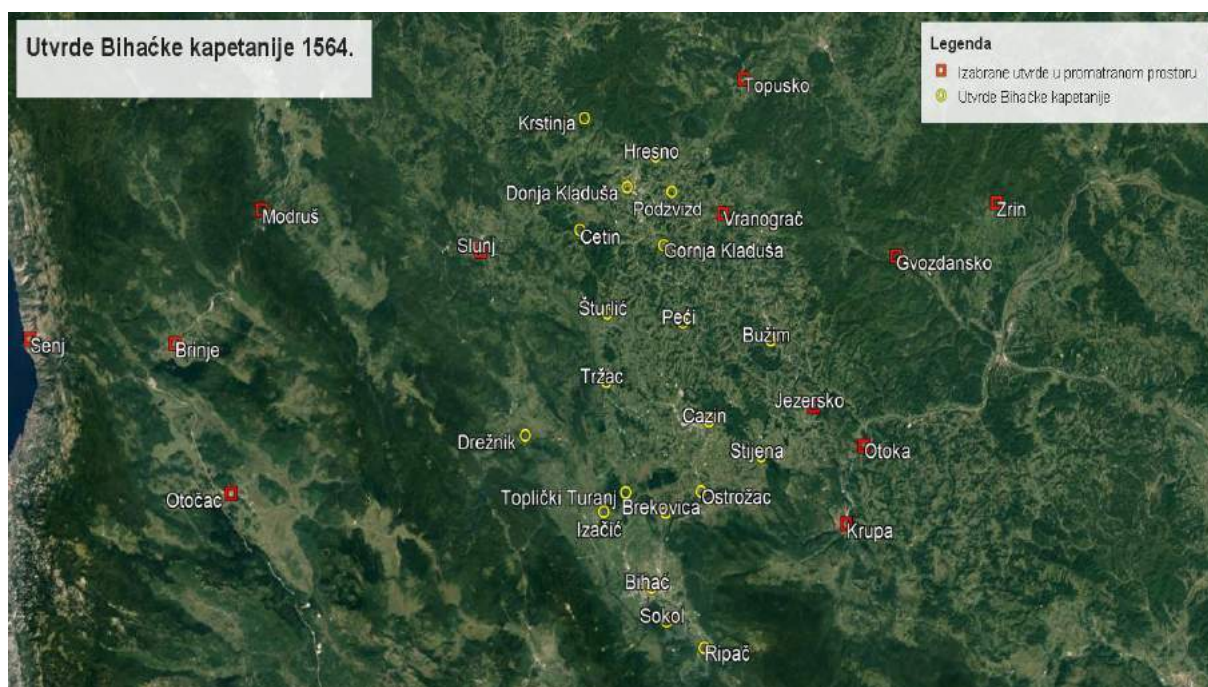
Utvrde Bihaćke kapetanije 1564.

Legenda
Izabrane utvrde u promatranom prostoru
Utvrde Bihaćke kapetanije

Topusko
Krstinja
Hresno
Donja Kladuša
Podzvizd
Vranograč
Zrin
Modruš
Cetin
Slunj
Gornja Kladuša
Gvozdansko
Šturlić
Peći
Bužim
Senj
Brinje
Tržac
Jezersko
Cazin
Drežnik
Stijena
Otoka
Otočac
Toplički Turanj
Brekovica
Ostrožac
Izačić
Krupa
Bihać
Sokol
Ripač